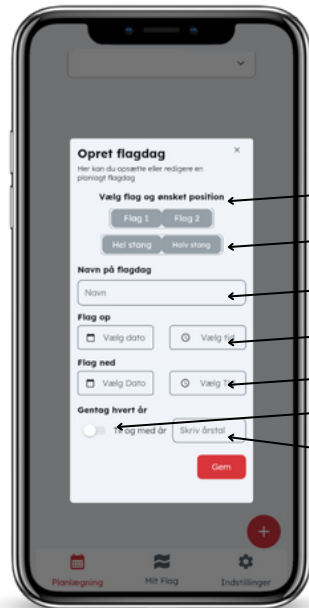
Opret flagdag

×

Her kan du opsætte eller redigere en planlagt flagdag

Vælg flag og ønsket position

Flag 1

Flag 2

Hel stang

Halv stang

Navn på flagdag

Navn

Flag op

Vælg dato

Vælg tid

Flag ned

Vælg Dato

Vælg T

Gentag hvert år

Til og med år

Skriv årstal

Gem

+

Planlægning

Mit Flag

Indstillinger